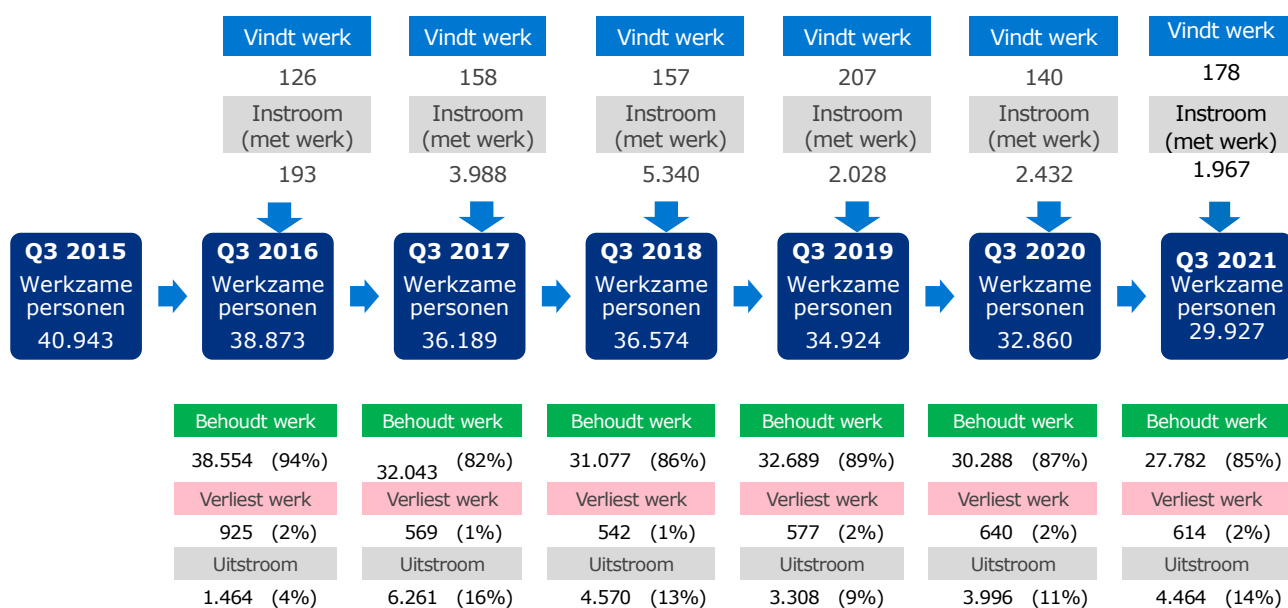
Vindt werk
126
Instroom (met werk)
193

Vindt werk
158
Instroom (met werk)
3.988

Vindt werk
157
Instroom (met werk)
5.340

Vindt werk
207
Instroom (met werk)
2.028

Vindt werk
140
Instroom (met werk)
2.432

Vindt werk
178
Instroom (met werk)
1.967

Q3 2015
Werkzame personen
40.943

Q3 2016
Werkzame personen
38.873

Q3 2017
Werkzame personen
36.189

Q3 2018
Werkzame personen
36.574

Q3 2019
Werkzame personen
34.924

Q3 2020
Werkzame personen
32.860

Q3 2021
Werkzame personen
29.927

Behoudt werk
38.554 (94%)
Verliest werk
925 (2%)
Uitstroom
1.464 (4%)

Behoudt werk
32.043 (82%)
Verliest werk
569 (1%)
Uitstroom
6.261 (16%)

Behoudt werk
31.077 (86%)
Verliest werk
542 (1%)
Uitstroom
4.570 (13%)

Behoudt werk
32.689 (89%)
Verliest werk
577 (2%)
Uitstroom
3.308 (9%)

Behoudt werk
30.288 (87%)
Verliest werk
640 (2%)
Uitstroom
3.996 (11%)

Behoudt werk
27.782 (85%)
Verliest werk
614 (2%)
Uitstroom
4.464 (14%)